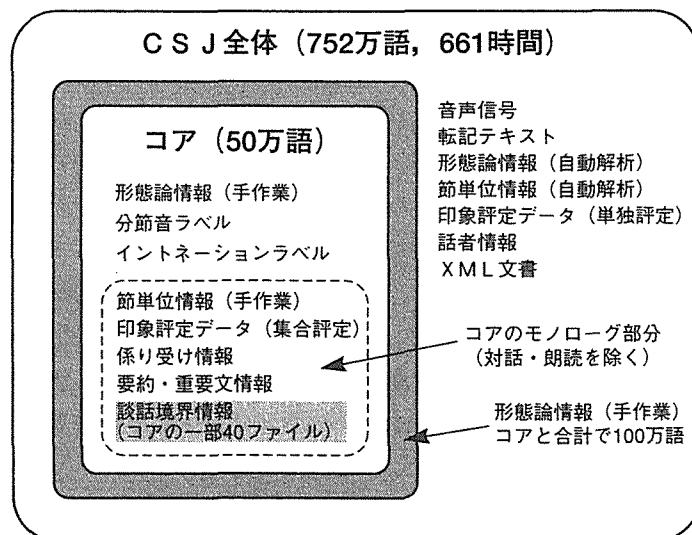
ＣＳＪ全体（752万語，661時間）

コア（50万語）

形態論情報（手作業）
分節音ラベル
イントネーションラベル

節単位情報（手作業）
印象評定データ（集合評定）
係り受け情報
要約・重要文情報
談話境界情報
（コアの一部40ファイル）

音声信号
転記テキスト
形態論情報（自動解析）
節単位情報（自動解析）
印象評定データ（単独評定）
話者情報
ＸＭＬ文書

コアのモノローグ部分
（対話・朗読を除く）

形態論情報（手作業）
コアと合計で100万語